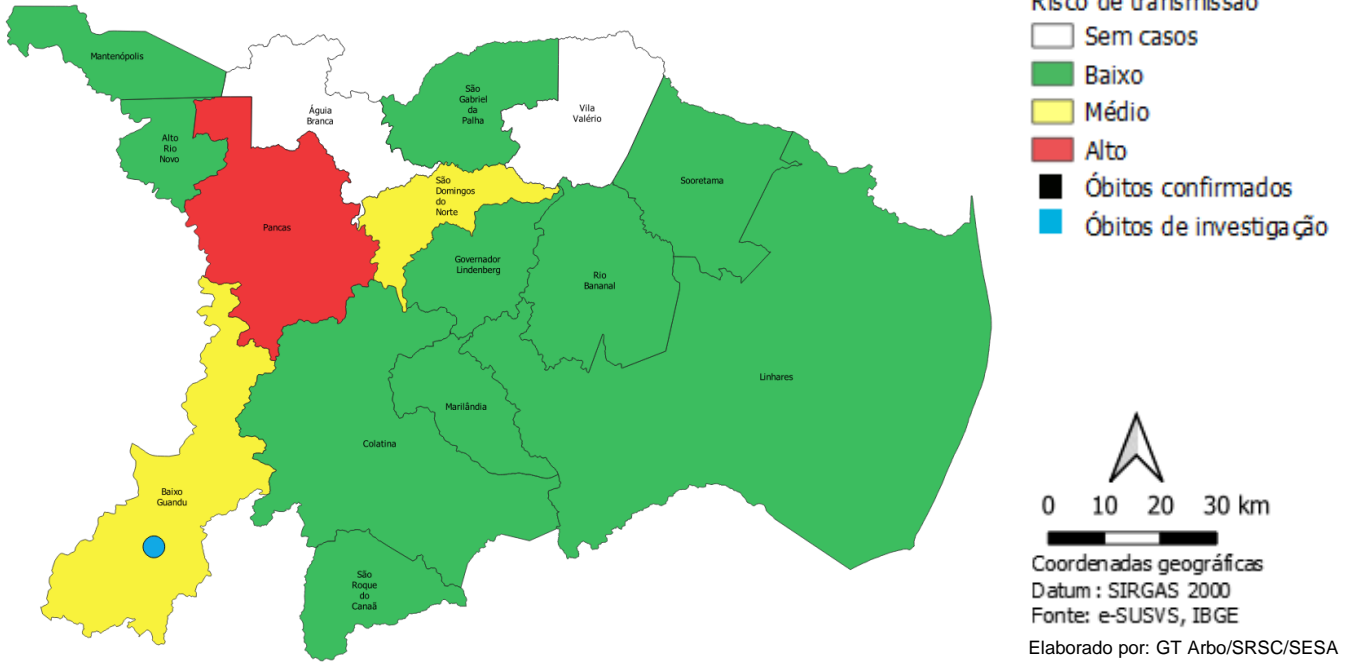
Mantenópolis

Alto Rio Novo

Águia Branca

São Gabriel da Palha

Vila Valério

Sooretama

Pancas

São Domingos do Norte

Governador Lindenberg

Rio Bananal

Linhares

Marilândia

Colatina

Baixo Guandu

São Roque do Canaã

Risco de transmissão
Sem casos
Baixo
Médio
Alto
Óbitos confirmados
Óbitos de investigação

0 10 20 30 km

Coordenadas geográficas
Datum : SIRGAS 2000
Fonte: e-SUSVS, IBGE
Elaborado por: GT Arbo/SRSC/SESA